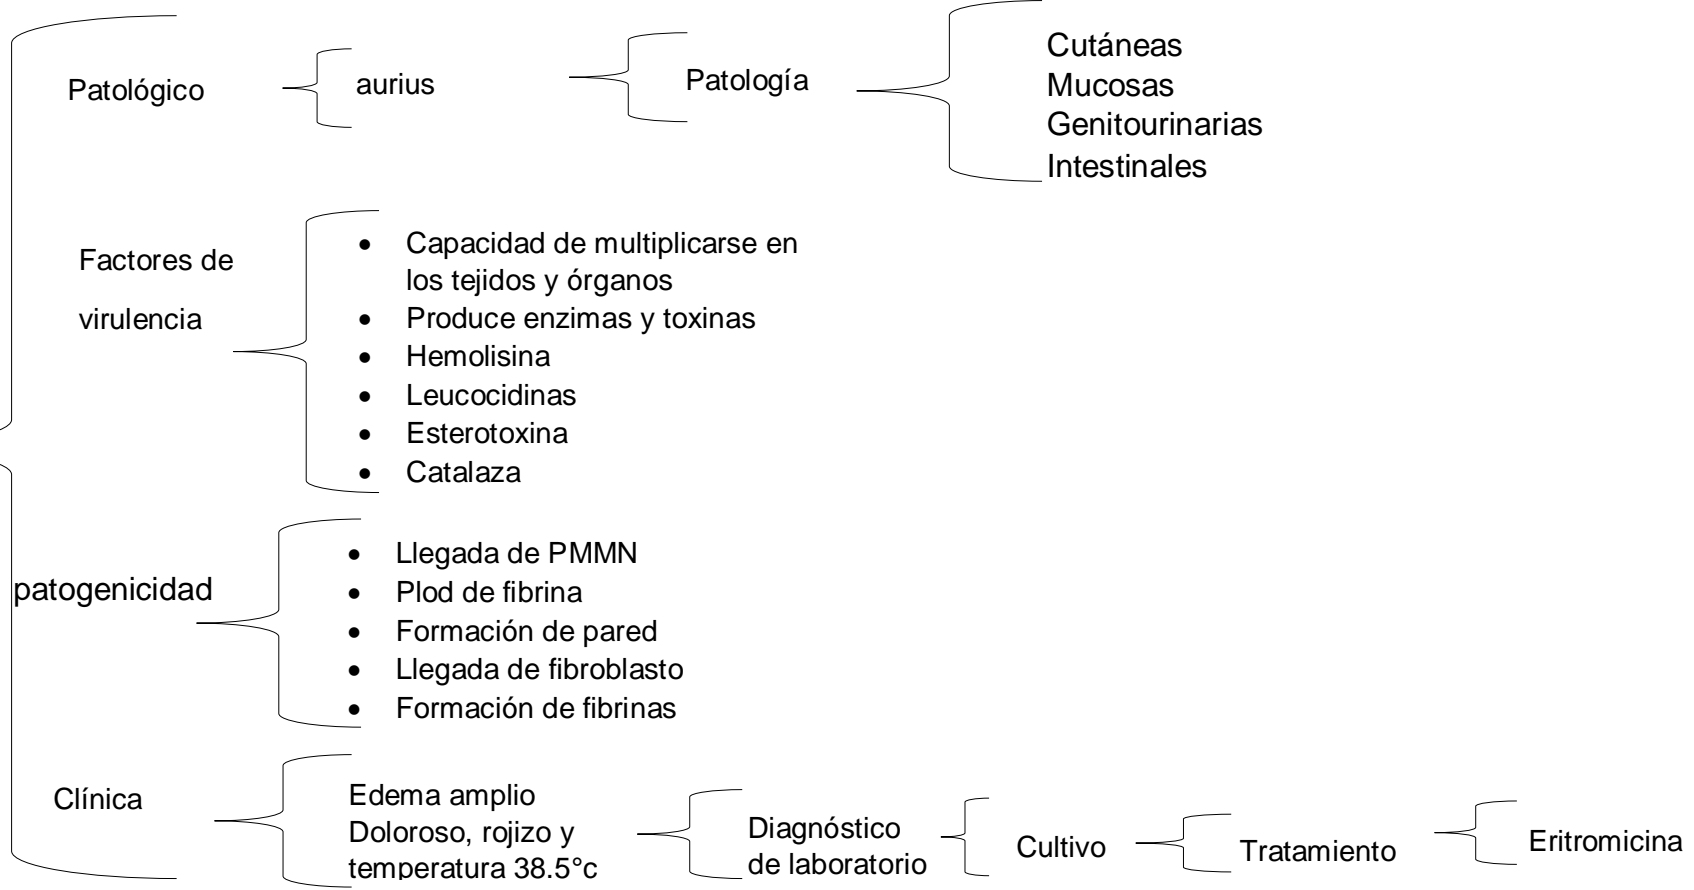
Patológico

aurius

Patología

Cutáneas
Mucosas
Genitourinarias
Intestinales

Factores de virulencia

- Capacidad de multiplicarse en los tejidos y órganos
- Produce enzimas y toxinas
- Hemolisina
- Leucocidinas
- Esterotoxina
- Catalaza

patogenicidad

- Llegada de PMMN
- Plod de fibrina
- Formación de pared
- Llegada de fibroblasto
- Formación de fibrinas

Clínica

Edema amplio
Doloroso, rojizo y temperatura 38.5°c

Diagnóstico de laboratorio

Cultivo

Tratamiento

Eritromicina